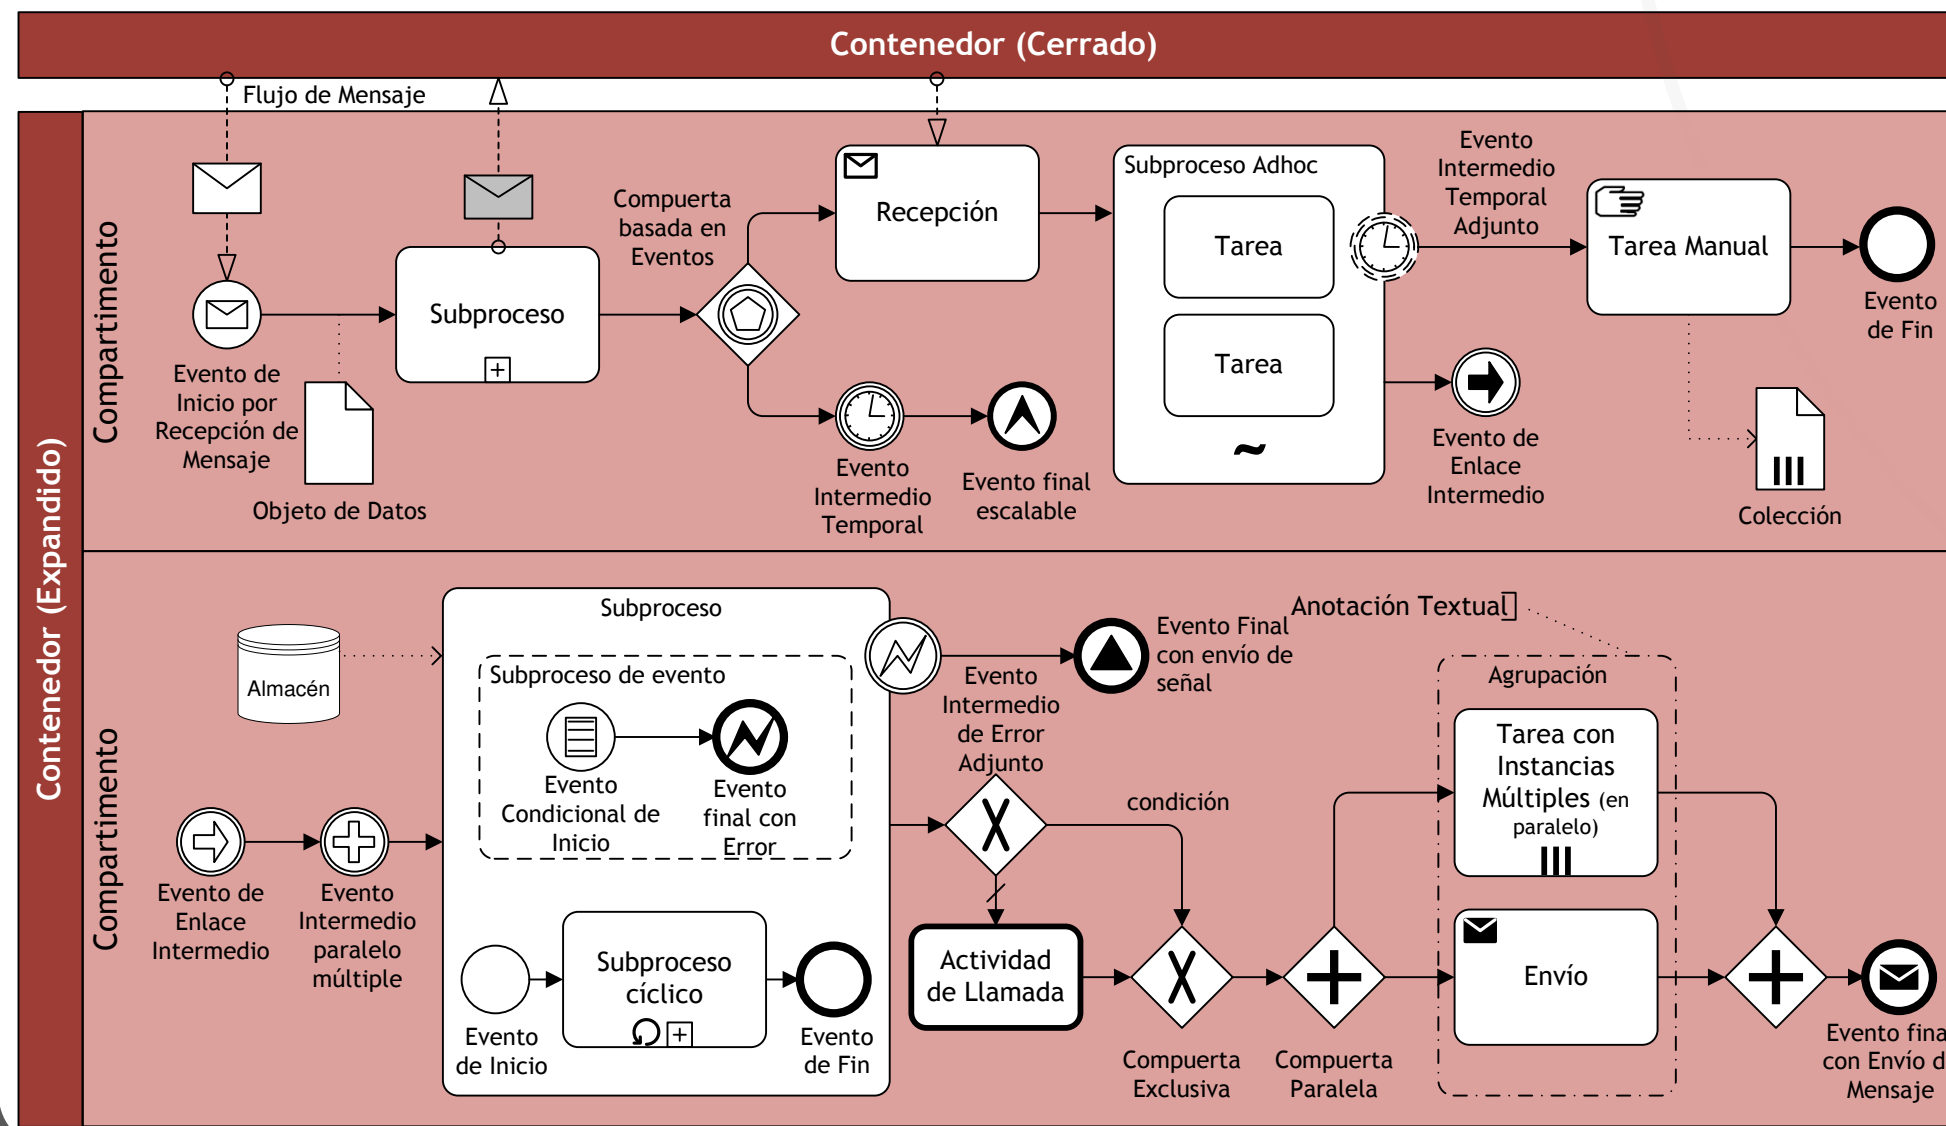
Contenedor (Cerrado)

Flujo de Mensaje

Contenedor (Expandido)

Compartimento

Evento de Inicio por Recepción de Mensaje

Objeto de Datos

Subproceso

Compuerta basada en Eventos

Recepción

Evento Intermedio Temporal

Evento final escalable

Subproceso Adhoc

Tarea

Tarea

~

Evento Intermedio Temporal Adjunto

Tarea Manual

Evento de Fin

Evento de Enlace Intermedio

Colección

Compartimento

Almacén

Subproceso

Subproceso de evento

Evento Condicional de Inicio

Evento final con Error

Evento de Inicio

Subproceso cíclico

Evento de Fin

Evento Intermedio de Error Adjunto

Evento Final con envío de señal

Anotación Textual

Agrupación

Tarea con Instancias Múltiples (en paralelo)

condición

Actividad de Llamada

Envío

Evento de Enlace Intermedio

Evento Intermedio paralelo múltiple

Compuerta Exclusiva

Compuerta Paralela

Evento fina con Envío d Mensaje